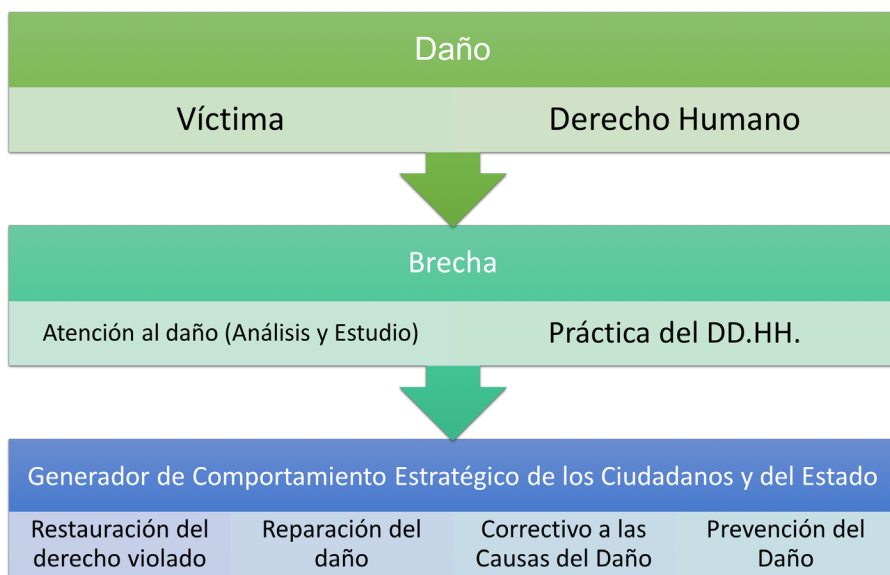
Daño

Víctima

Derecho Humano

Brecha

Atención al daño (Análisis y Estudio)

Práctica del DD.HH.

Generador de Comportamiento Estratégico de los Ciudadanos y del Estado

Restauración del derecho violado

Reparación del daño

Correctivo a las Causas del Daño

Prevención del Daño